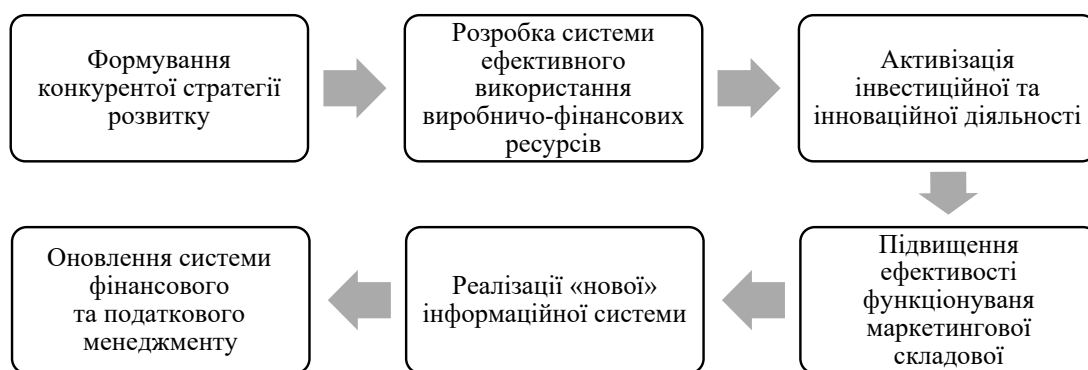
Формування конкурентої стратегії розвитку

Розробка системи ефективного використання виробничо-фінансових ресурсів

Активізація інвестиційної та інноваційної діяльності

Підвищення ефективості функціонуваня маркетингової складової

Реалізації «нової» інформаційної системи

Оновлення системи фінансового та податкового менеджменту